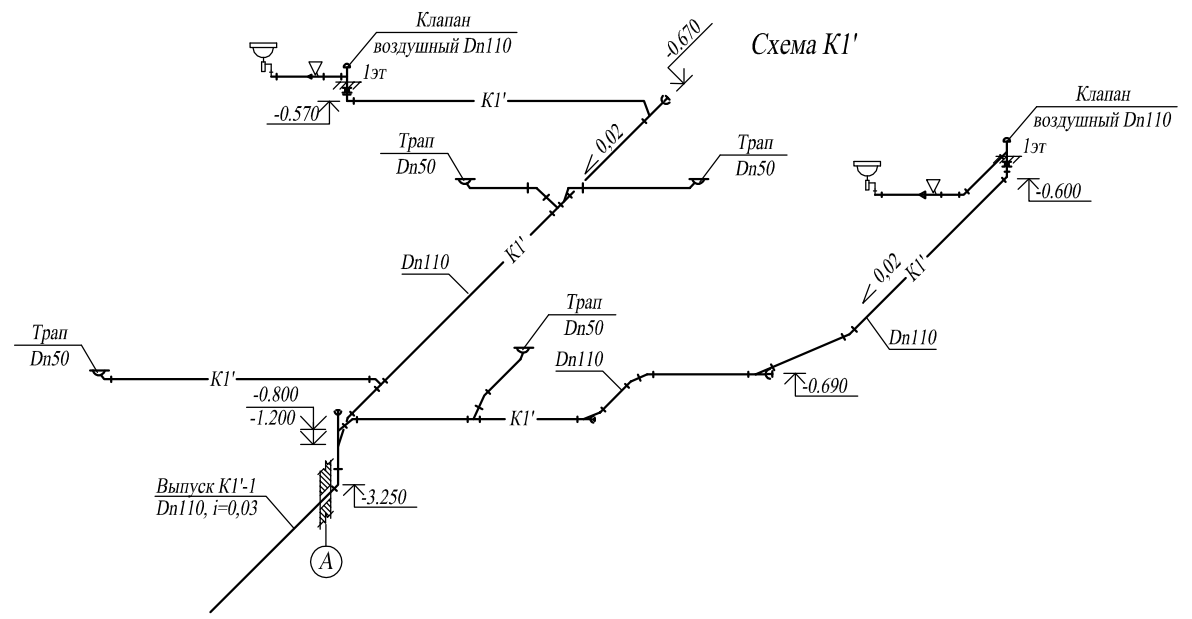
Схема К1'

Клапан
воздушный Dn110
1эт
-0.570
К1'
-0.670
$< 0,02$
Трап
Dn50
Трап
Dn50
Клапан
воздушный Dn110
1эт
-0.600
Dn110
К1'
$< 0,02$
К1'
Dn110
Трап
Dn50
К1'
Трап
Dn50
Dn110
-0.690
-0.800
-1.200
К1'
Выпуск К1'-1
Dn110, i=0,03
-3.250
А